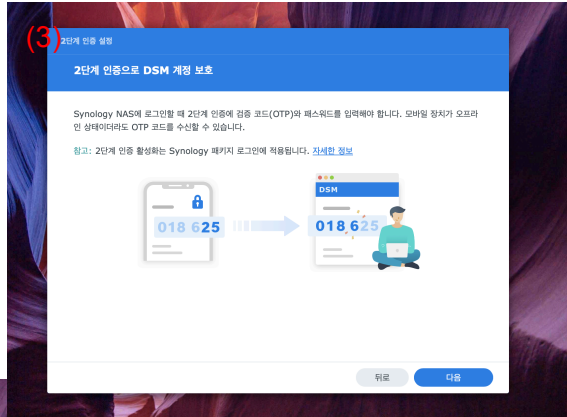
(3) 2단계 인증 설정

2단계 인증으로 DSM 계정 보호

Synology NAS에 로그인할 때 2단계 인증에 검증 코드(OTP)와 패스워드를 입력해야 합니다. 모바일 장치가 오프라인 상태이더라도 OTP 코드를 수신할 수 있습니다.

참고: 2단계 인증 활성화는 Synology 패키지 로그인에 적용됩니다. 자세한 정보

018 625

DSM

018 625

뒤로

다음